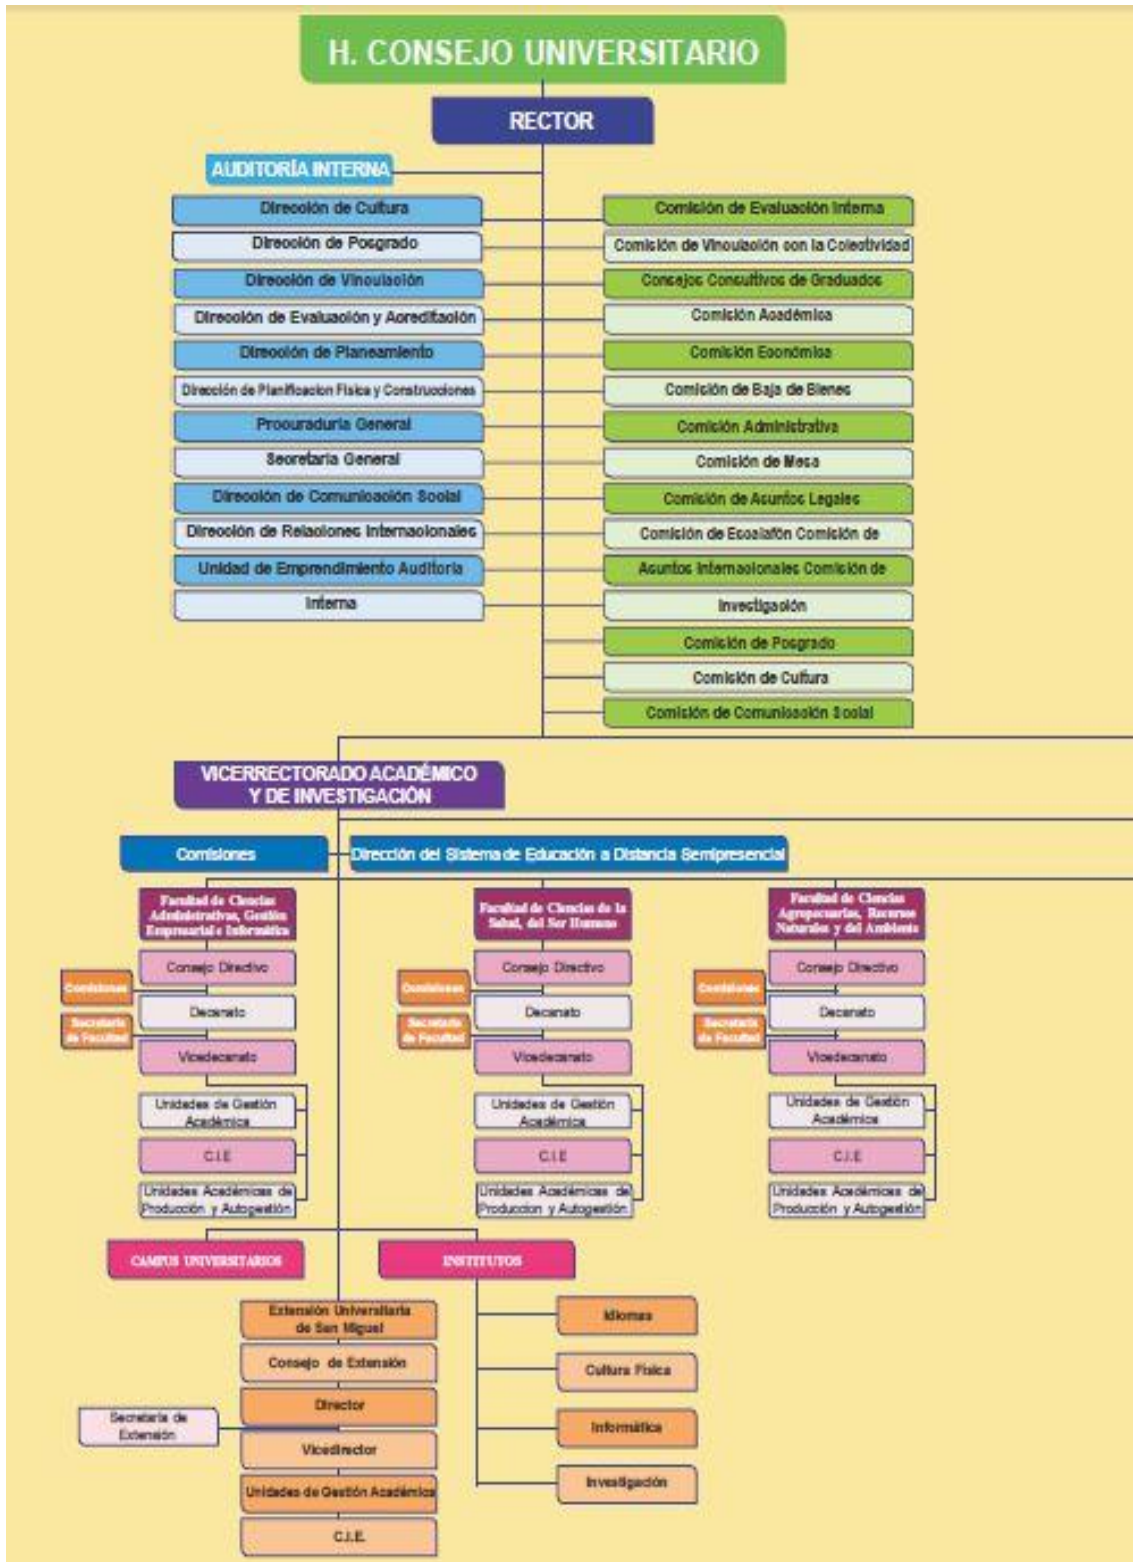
H. CONSEJO UNIVERSITARIO

RECTOR

AUDITORÍA INTERNA

Dirección de Cultura

Dirección de Posgrado

Dirección de Vinculación

Dirección de Evaluación y Acreditación

Dirección de Planeamiento

Dirección de Planificacion Fisica y Construcciones

Procuraduría General

Secretaría General

Dirección de Comunicación Social

Dirección de Relaciones Internacionales

Unidad de Emprendimiento Auditoria

Interna

Comisión de Evaluación Interna

Comisión de Vinculación con la Colectividad

Consejos Consultivos de Graduados

Comisión Académica

Comisión Económica

Comisión de Baja de Bienes

Comisión Administrativa

Comisión de Mesa

Comisión de Asuntos Legales

Comisión de Escalafón Comisión de

Asuntos Internacionales Comisión de

Investigación

Comisión de Posgrado

Comisión de Cultura

Comisión de Comunicación Social

VICERRECTORADO ACADÉMICO Y DE INVESTIGACIÓN

Comisiones

Dirección del Sistema de Educación a Distancia Semipresencial

Facultad de Ciencias Administrativas, Gestión Empresarial e Informática

Consejo Directivo

Comisiones

Decanato

Secretaría de Facultad

Vicedecanato

Unidades de Gestión Académica

C.I.E

Unidades Académicas de Producción y Autogestión

Facultad de Ciencias de la Salud, del Ser Humano

Consejo Directivo

Comisiones

Decanato

Secretaría de Facultad

Vicedecanato

Unidades de Gestión Académica

C.I.E

Unidades Académicas de Produccion y Autogestión

Facultad de Ciencias Agropecuarias, Recursos Naturales y del Ambiente

Consejo Directivo

Comisiones

Decanato

Secretaría de Facultad

Vicedecanato

Unidades de Gestión Académica

C.I.E

Unidades Académicas de Producción y Autogestión

CAMPUS UNIVERSITARIOS

INSTITUTOS

Extensión Universitaria de San Miguel

Consejo de Extensión

Director

Secretaría de Extensión

Vicedirector

Unidades de Gestión Académica

C.I.E.

Idiomas

Cultura Física

Informática

Investigación